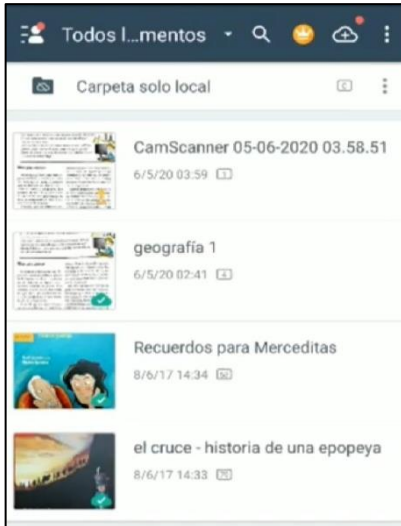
Todos l...mentos

Carpeta solo local

CamScanner 05-06-2020 03.58.51
6/5/20 03:59 1

geografía 1
6/5/20 02:41 4

Recuerdos para Merceditas
8/6/17 14:34 36

el cruce - historia de una epopeya
8/6/17 14:33 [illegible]